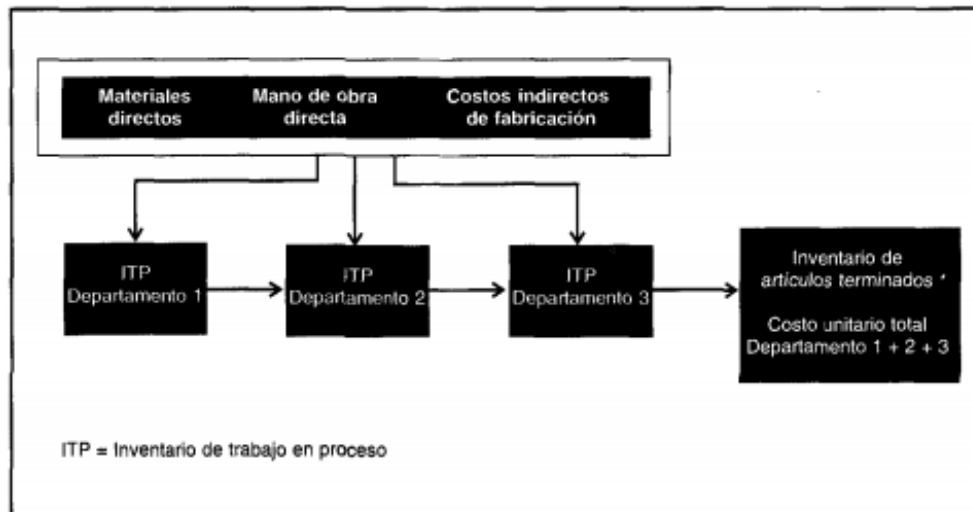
Materiales directos

Mano de obra directa

Costos indirectos de fabricación

ITP Departamento 1

ITP Departamento 2

ITP Departamento 3

Inventario de artículos terminados

Costo unitario total Departamento 1 + 2 + 3

ITP = Inventario de trabajo en proceso